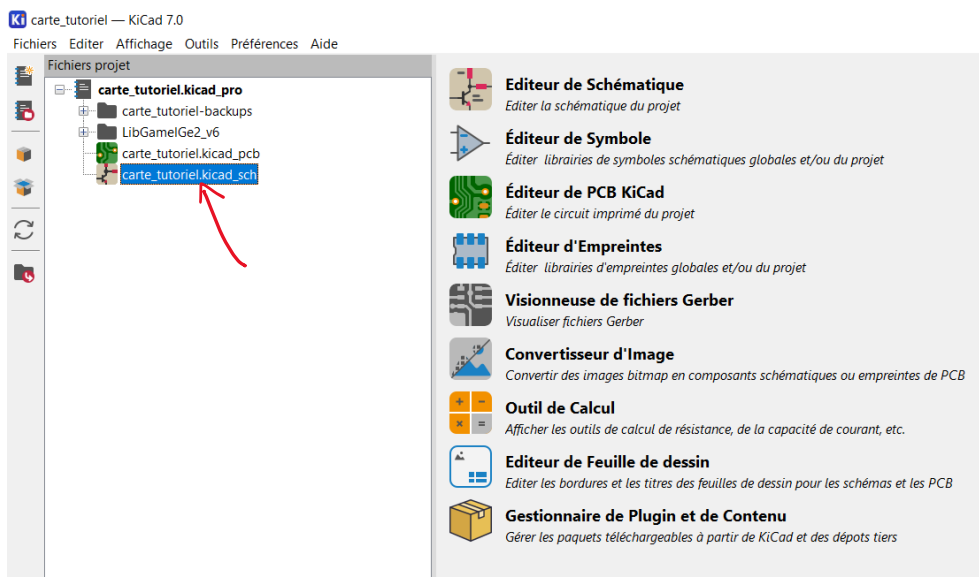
Ki carte_tutoriel — KiCad 7.0

Fichiers Editer Affichage Outils Préférences Aide

Fichiers projet

carte_tutoriel.kicad_pro
carte_tutoriel-backups
LibGamelGe2_v6
carte_tutoriel.kicad_pcb
carte_tutoriel.kicad_sch

Editeur de Schématique
Editer la schématique du projet

Éditeur de Symbole
Éditer librairies de symboles schématiques globales et/ou du projet

Éditeur de PCB KiCad
Éditer le circuit imprimé du projet

Éditeur d'Empreintes
Éditer librairies d'empreintes globales et/ou du projet

Visionneuse de fichiers Gerber
Visualiser fichiers Gerber

Convertisseur d'Image
Convertir des images bitmap en composants schématiques ou empreintes de PCB

Outil de Calcul
Afficher les outils de calcul de résistance, de la capacité de courant, etc.

Editeur de Feuille de dessin
Editer les bordures et les titres des feuilles de dessin pour les schémas et les PCB

Gestionnaire de Plugin et de Contenu
Gérer les paquets téléchargeables à partir de KiCad et des dépots tiers